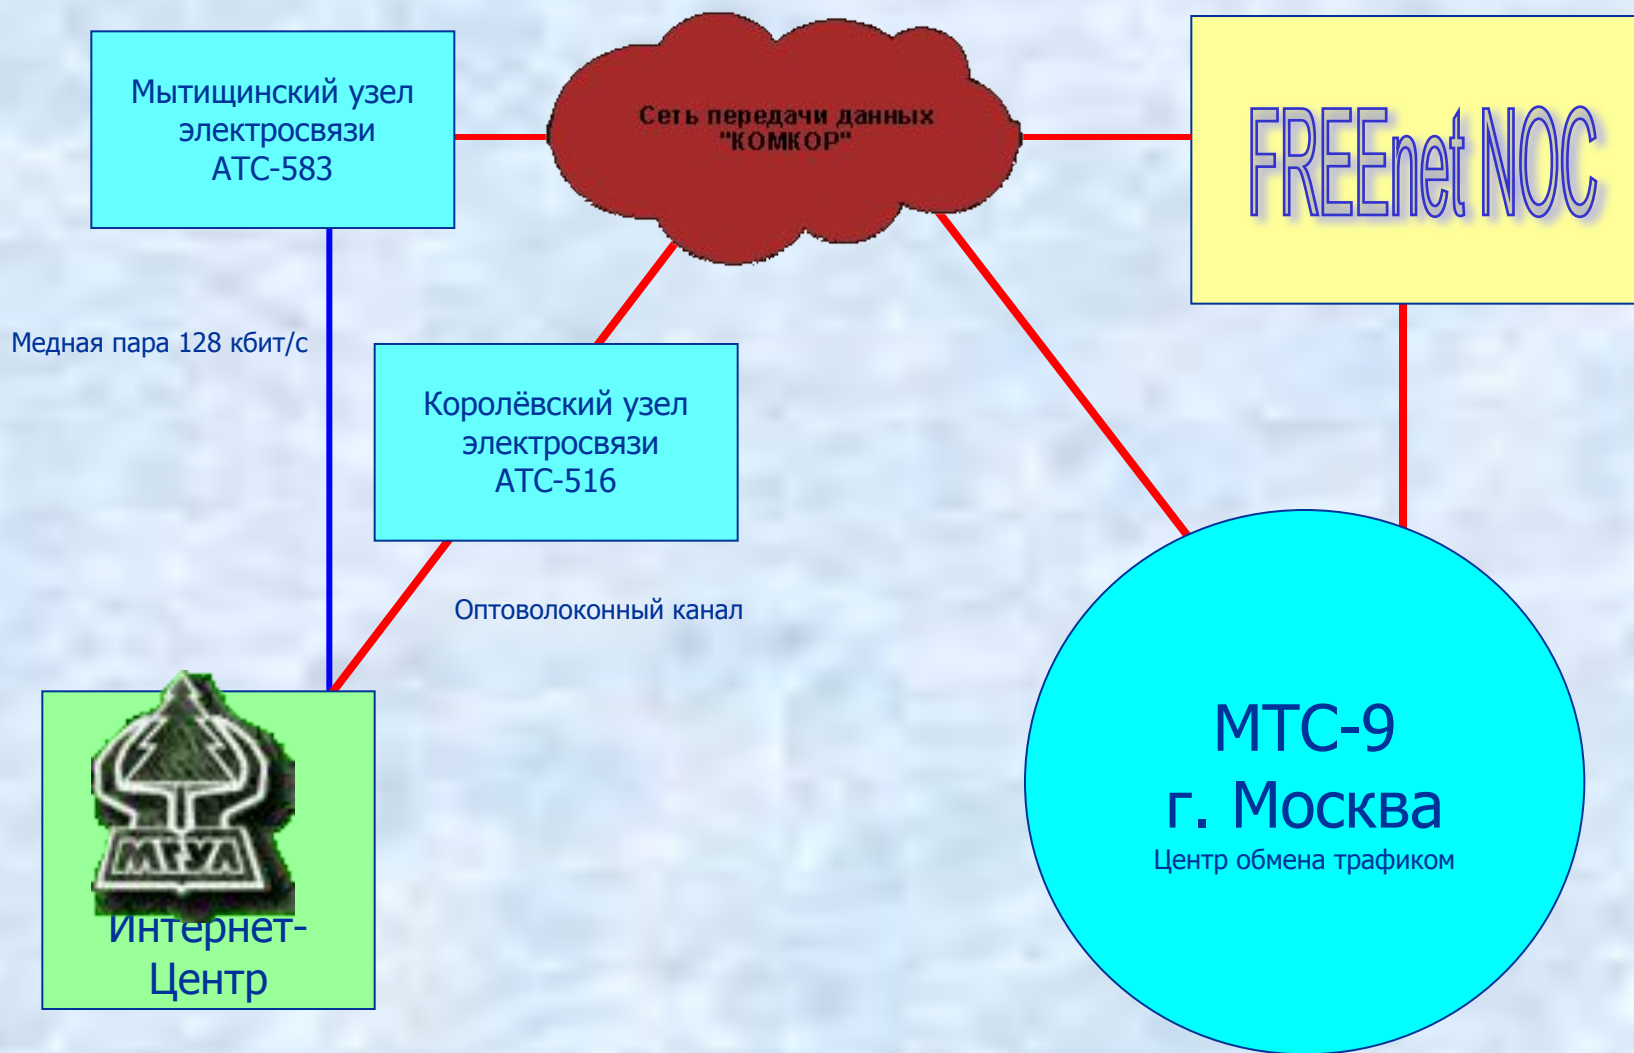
Мытищинский узел электросвязи АТС-583

Сеть передачи данных "КОМКОР"

FREEnet NOC

Медная пара 128 кбит/с

Королёвский узел электросвязи АТС-516

Оптоволоконный канал

МГУЛ

Интернет-Центр

МТС-9
г. Москва
Центр обмена трафиком